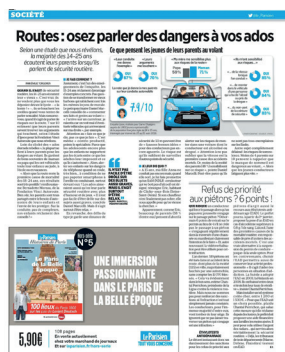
SOCIÉTÉ

Routes : osez parler des dangers à vos ados

Selon une étude que nous révélons, la majorité des 14-25 ans écoutent leurs parents lorsqu'ils parlent de sécurité routière.

Ce que pensent les jeunes de leurs parents au volant

7,4/10

Refus de priorité aux piétons : 6 points !

UNE IMMERSION PASSIONNANTE DANS LE PARIS DE LA BELLE ÉPOQUE

N°5

Le Paris de la Belle Époque

5,90€

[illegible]